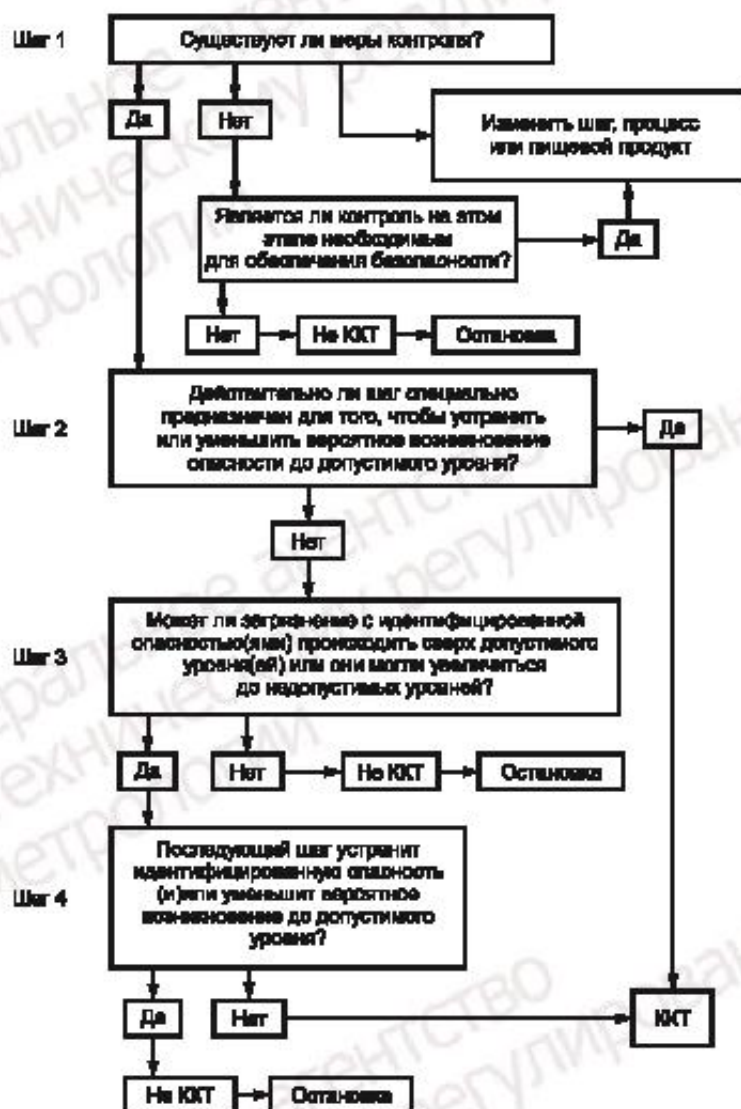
Шаг 1

Существуют ли меры контроля?

Да

Нет

Изменить шаг, процесс или пищевой продукт

Является ли контроль на этом этапе необходимым для обеспечения безопасности?

Да

Нет

Не ККТ

Остановка

Шаг 2

Действительно ли шаг специально предназначен для того, чтобы устранить или уменьшить вероятное возникновение опасности до допустимого уровня?

Да

Нет

Шаг 3

Может ли загрязнение с идентифицированной опасностью(ями) происходить сверх допустимого уровня(ей) или они могли увеличиться до недопустимых уровней?

Да

Нет

Не ККТ

Остановка

Шаг 4

Последующий шаг устранит идентифицированную опасность (и)или уменьшит вероятное возникновение до допустимого уровня?

Да

Нет

ККТ

Не ККТ

Остановка